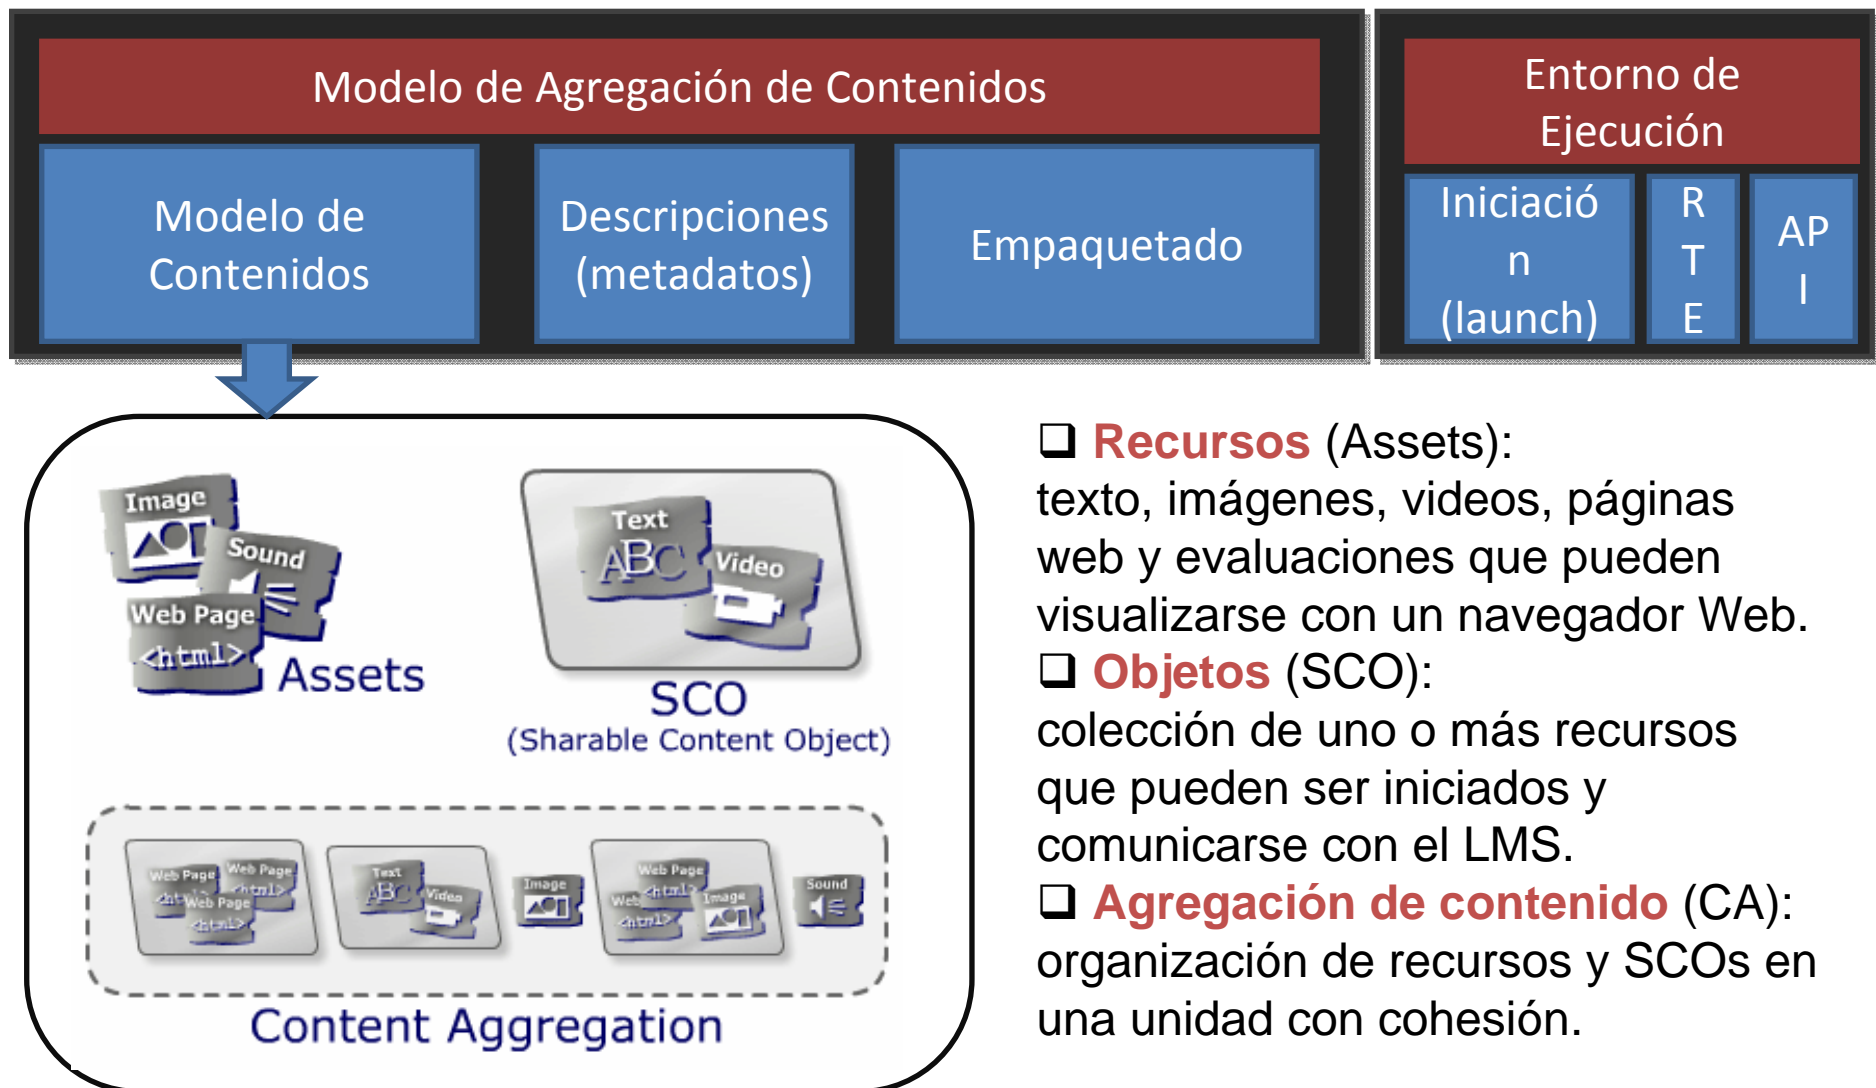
Modelo de Agregación de Contenidos

Modelo de Contenidos

Descripciones (metadatos)

Empaquetado

Entorno de Ejecución

Iniciación (launch)

RTE

API

Image

Sound

Web Page

<html>

Assets

Text

ABC

Video

SCO
(Sharable Content Object)

Web Page
<html>
Web Page
<html>
Web Page
<html>
Text
ABC
Video
Image
Web Page
<html>
Web
<html>
Image
Sound

Content Aggregation

❑ Recursos (Assets):
texto, imágenes, videos, páginas web y evaluaciones que pueden visualizarse con un navegador Web.
❑ Objetos (SCO):
colección de uno o más recursos que pueden ser iniciados y comunicarse con el LMS.
❑ Agregación de contenido (CA):
organización de recursos y SCOs en una unidad con cohesión.